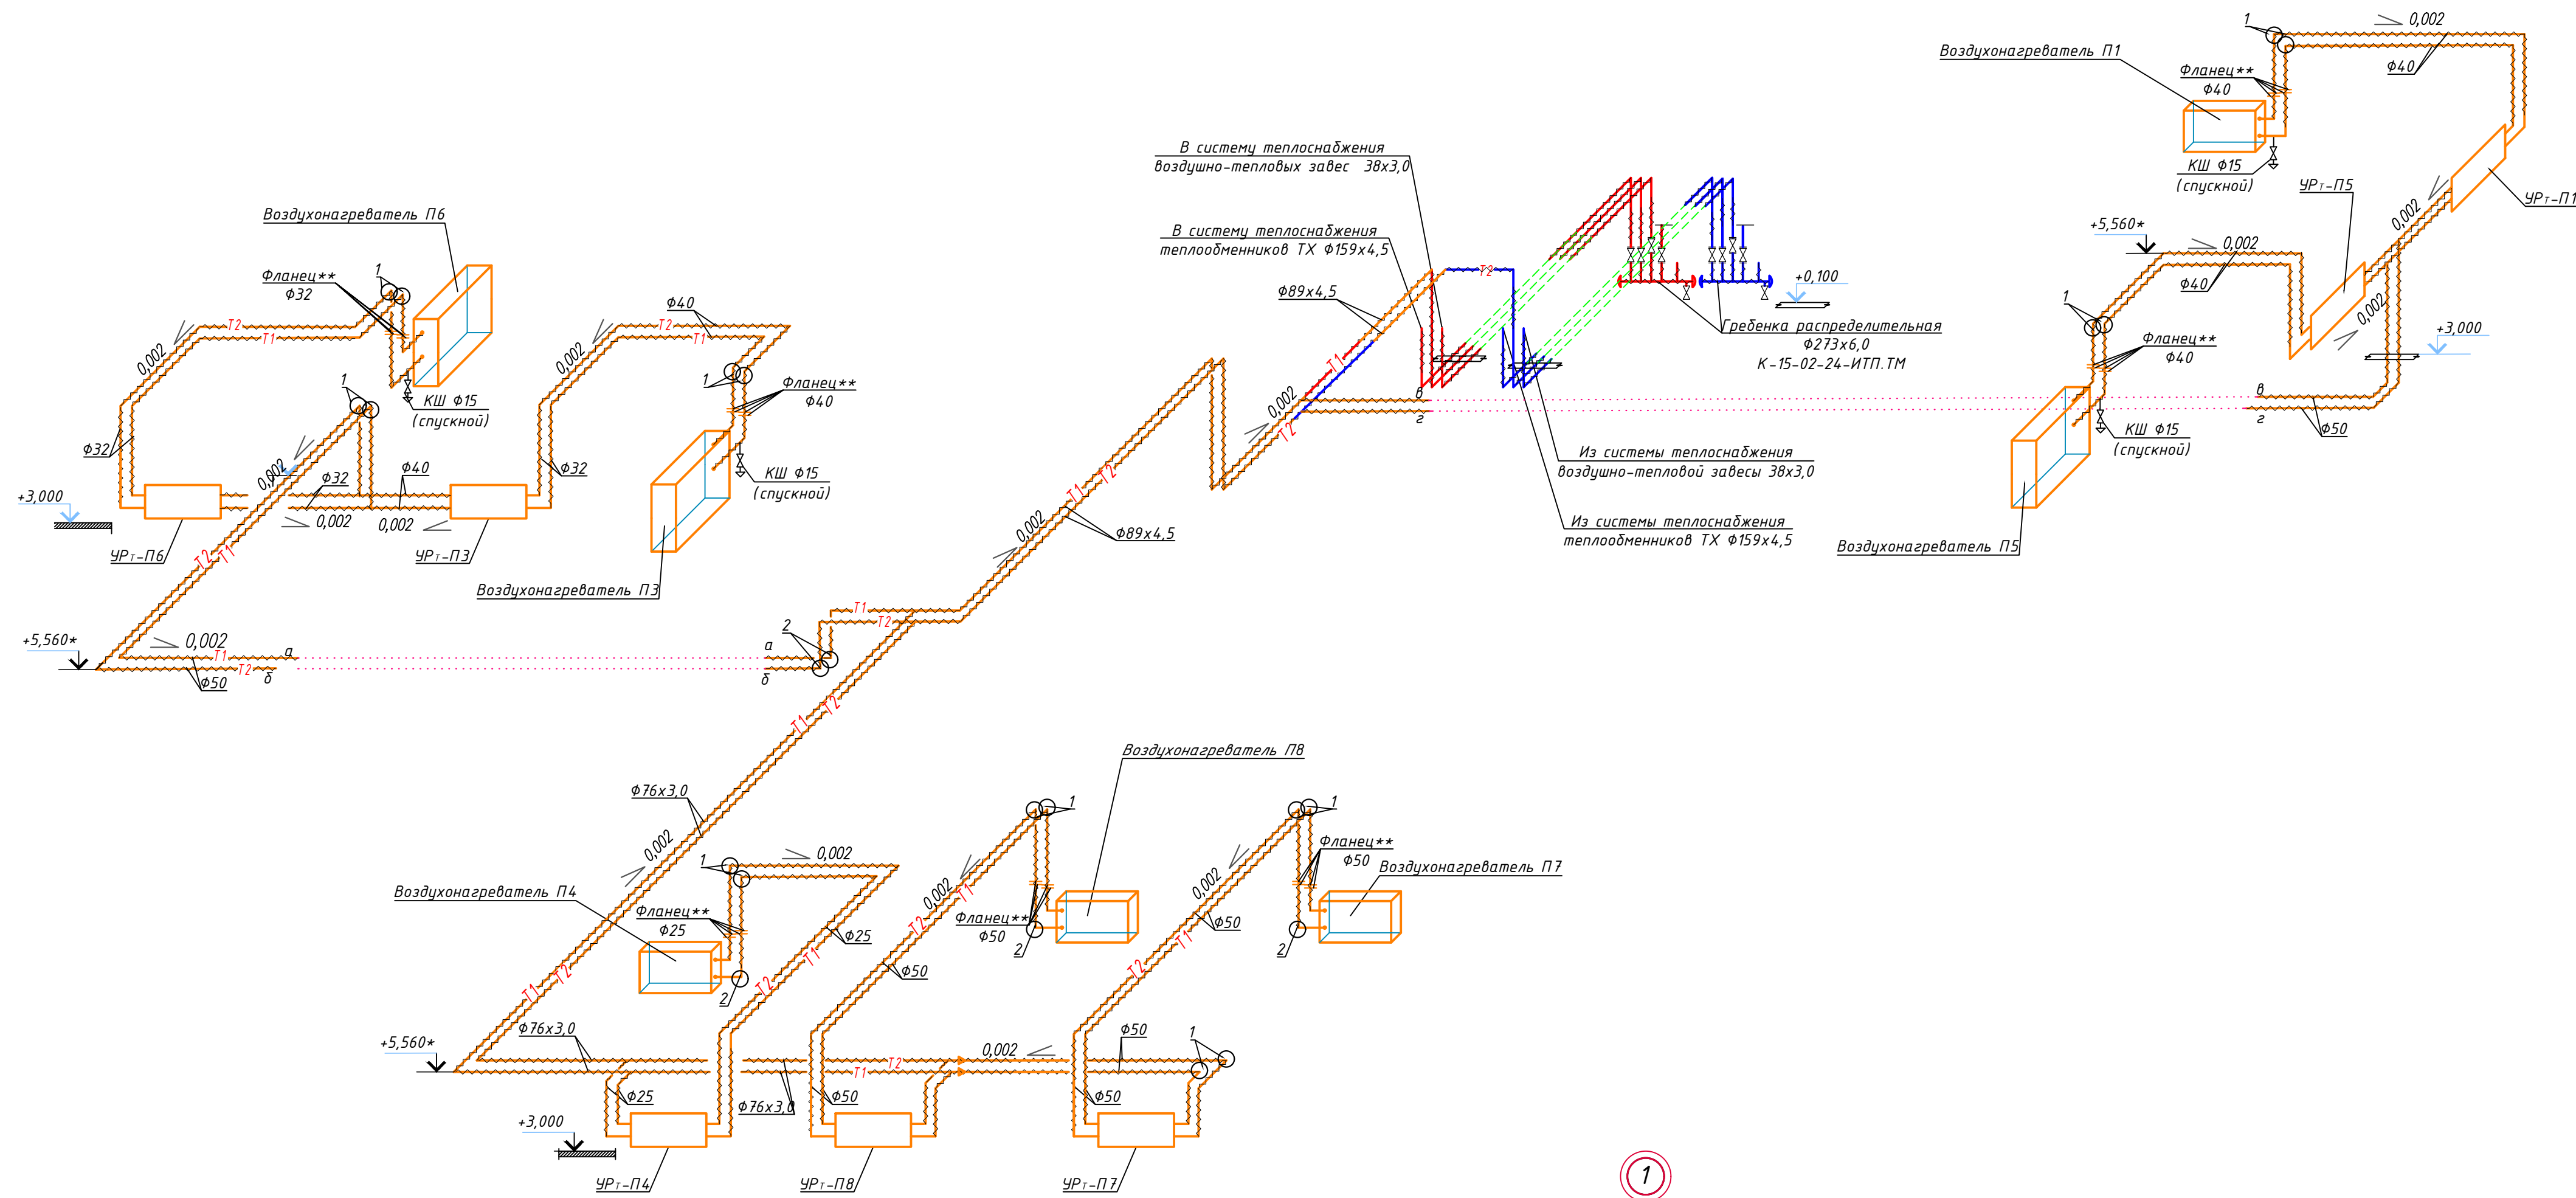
Воздухонагреватель П1
1
0,002
Фланец**
Ф40
Ф40
КШ Ф15
(спускной)
УРт-П5
УРт-П1
В систему теплоснабжения
воздушно-тепловых завес 38х3,0
В систему теплоснабжения
теплообменников ТХ Ф159х4,5
Ф89х4,5
Т2
Т1
+0,100
Гребенка распределительная
Ф273х6,0
К-15-02-24-ИТП.ТМ
+5,560*
0,002
Ф40
0,002
1
Фланец**
Ф40
0,002
+3,000
в
г
Ф50
КШ Ф15
(спускной)
Воздухонагреватель П5
Из системы теплоснабжения
воздушно-тепловой завесы 38х3,0
Из системы теплоснабжения
теплообменников ТХ Ф159х4,5
в
г
0,002
Т2
Воздухонагреватель П6
1
Фланец**
Ф32
0,002
Т2
Т1
КШ Ф15
(спускной)
Ф40
Т2
Т1
0,002
1
Фланец**
Ф40
КШ Ф15
(спускной)
Ф32
Ф32
1
0,002
Ф32
Ф40
Ф32
+3,000
0,002
0,002
УРт-П6
УРт-П3
Воздухонагреватель П3
Т2
Т1
Т1
Т2
0,002
Ф89х4,5
+5,560*
0,002
Т1
Т2
Ф50
а
б
2
а
б
Т1
Т2
Т1
Т2
Воздухонагреватель П8
Ф76х3,0
0,002
1
1
1
0,002
Фланец**
Ф50
Воздухонагреватель П7
Воздухонагреватель П4
Фланец**
Ф25
Ф25
0,002
Т1
Т2
Фланец**
Ф50
2
0,002
Ф50
2
2
Т1
Т2
Т2
Т1
Ф50
Т1
Т2
Ф76х3,0
0,002
Ф50
1
+5,560*
Т1
Т2
+3,000
Ф25
Ф76х3,0
Ф50
Ф50
УРт-П4
УРт-П8
УРт-П7
1